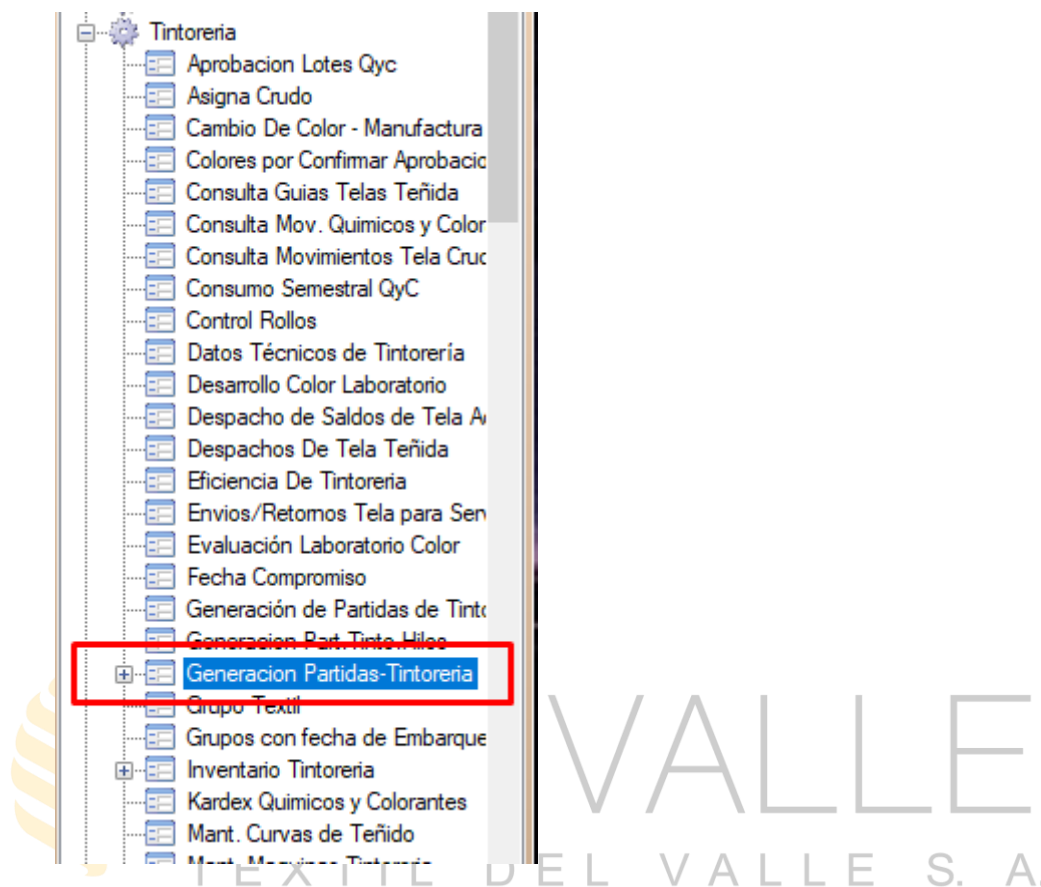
Tintoreria
Aprobacion Lotes Qyc
Asigna Crudo
Cambio De Color - Manufactura
Colores por Confirmar Aprobacio
Consulta Guias Telas Teñida
Consulta Mov. Quimicos y Color
Consulta Movimientos Tela Cru
Consumo Semestral QyC
Control Rollos
Datos Técnicos de Tintorería
Desarrollo Color Laboratorio
Despacho de Saldos de Tela A
Despachos De Tela Teñida
Eficiencia De Tintoreria
Envios/Retornos Tela para Serv
Evaluación Laboratorio Color
Fecha Compromiso
Generación de Partidas de Tint
Generacion Part.Tinto.Hilos
Generacion Partidas-Tintoreria
Grupo Textil
Grupos con fecha de Embarque
Inventario Tintoreria
Kardex Quimicos y Colorantes
Mant. Curvas de Teñido
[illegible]

VALLE
TEXTIL DEL VALLE S. A.